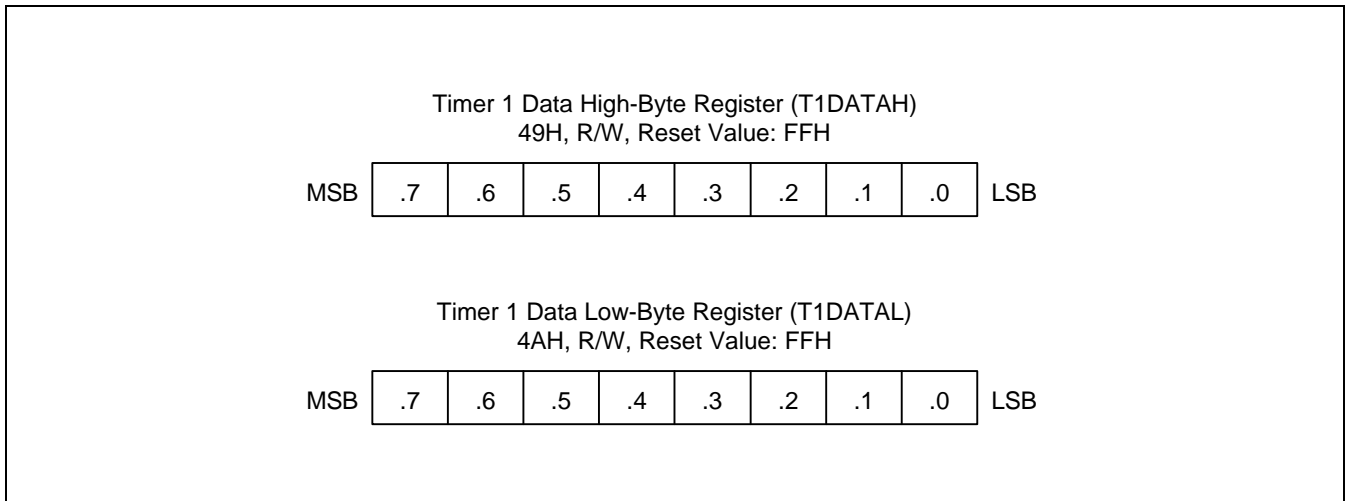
Timer 1 Data High-Byte Register (T1DATAH)
49H, R/W, Reset Value: FFH

| MSB | .7 | .6 | .5 | .4 | .3 | .2 | .1 | .0 | LSB |
|---|---|---|---|---|---|---|---|---|---|

Timer 1 Data Low-Byte Register (T1DATAL)
4AH, R/W, Reset Value: FFH

| MSB | .7 | .6 | .5 | .4 | .3 | .2 | .1 | .0 | LSB |
|---|---|---|---|---|---|---|---|---|---|